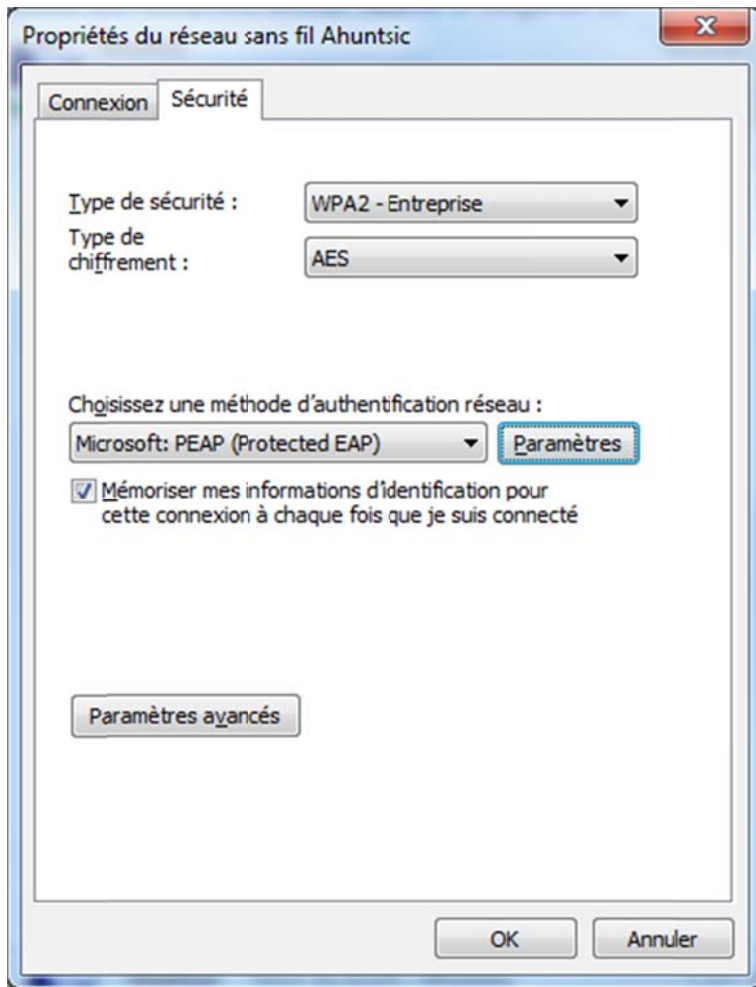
Propriétés du réseau sans fil Ahuntsic

Connexion | Sécurité

Type de sécurité : WPA2 - Entreprise

Type de chiffrement : AES

Choisissez une méthode d'authentification réseau :

Microsoft: PEAP (Protected EAP)

Paramètres

Mémoriser mes informations d'identification pour cette connexion à chaque fois que je suis connecté

Paramètres avancés

OK

Annuler